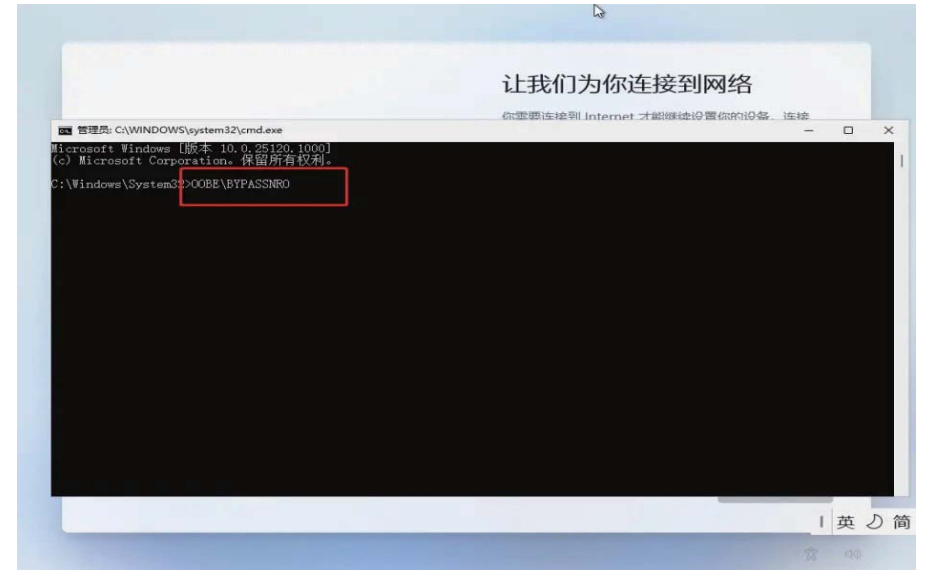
让我们为你连接到网络

你需要连接到 Internet 才能继续设置你的设备。连接

管理员: C:\WINDOWS\system32\cmd.exe

Microsoft Windows [版本 10.0.25120.1000]
(c) Microsoft Corporation。保留所有权利。

C:\Windows\System32>OOBE\BYPASSNRO

英 简